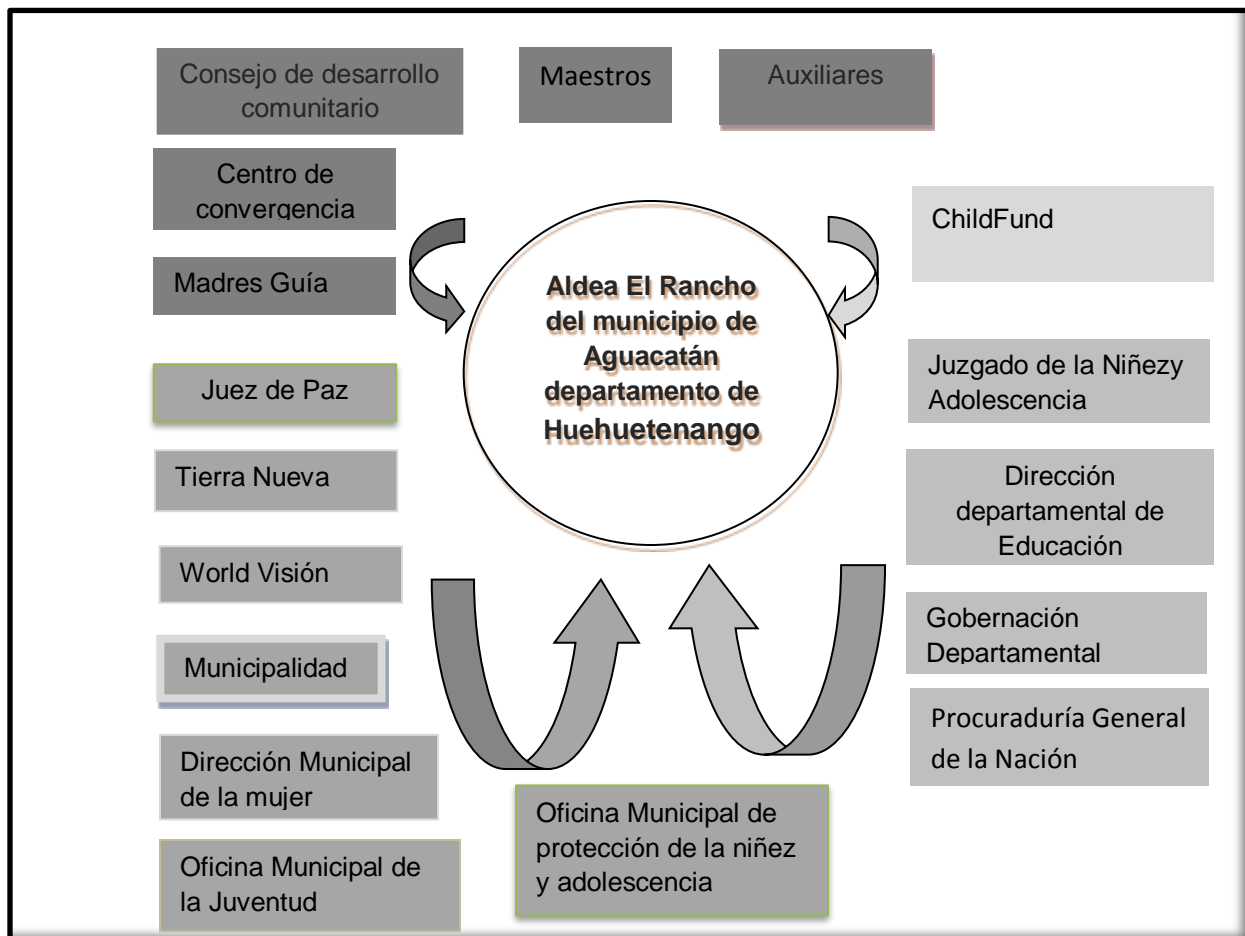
Consejo de desarrollo comunitario

Maestros

Auxiliares

Centro de convergencia

ChildFund

Madres Guía

Aldea El Rancho del municipio de Aguacatán departamento de Huehuetenango

Juez de Paz

Juzgado de la Niñezy Adolescencia

Tierra Nueva

Dirección departamental de Educación

World Visión

Gobernación Departamental

Municipalidad

Procuraduría General de la Nación

Dirección Municipal de la mujer

Oficina Municipal de protección de la niñez y adolescencia

Oficina Municipal de la Juventud